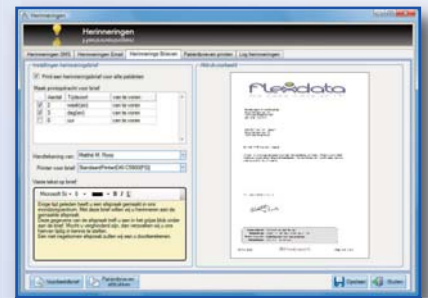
Herinneringen

Herinneringen
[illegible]

Herinneringen SMS | Herinneringen Email | Herinneringen Brieven | Patiëntbrieven printen | Log herinneringen

Instellingen herinneringsbrief

Print een herinneringsbrief voor alle patiënten

Reeks printopdracht voor brief

| | Aantal | Tijdsduur | |
|---|---|---|---|
| ☑ | 3 | week(en) | voor de afspraak |
| ☑ | 2 | dag(en) | voor de afspraak |
| ☐ | 0 | uur | voor de afspraak |

Handtekening van: Martha M. Rossi

Printer voor brief: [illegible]

Vaste tekst op brief

Microsoft Sa • 8 • B I U

Enige tijd geleden heeft u een afspraak gemaakt in onze mondzorgpraktijk. We doen deze brief aan u herinneren aan de gemaakte afspraak.

Deze gegevens van de afspraak treft u aan in het grijze blok onder aan de brief. Wacht u verhinderd zijn, dan verzoeken wij u ons hiervan tijdig in kennis te stellen.

Dan met vriendelijke groeten u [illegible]

Afdrukvoorbeeld

flexdata

Voorbeeldbrief | Patiëntbrieven afdrukken

Opslaan | Sluiten